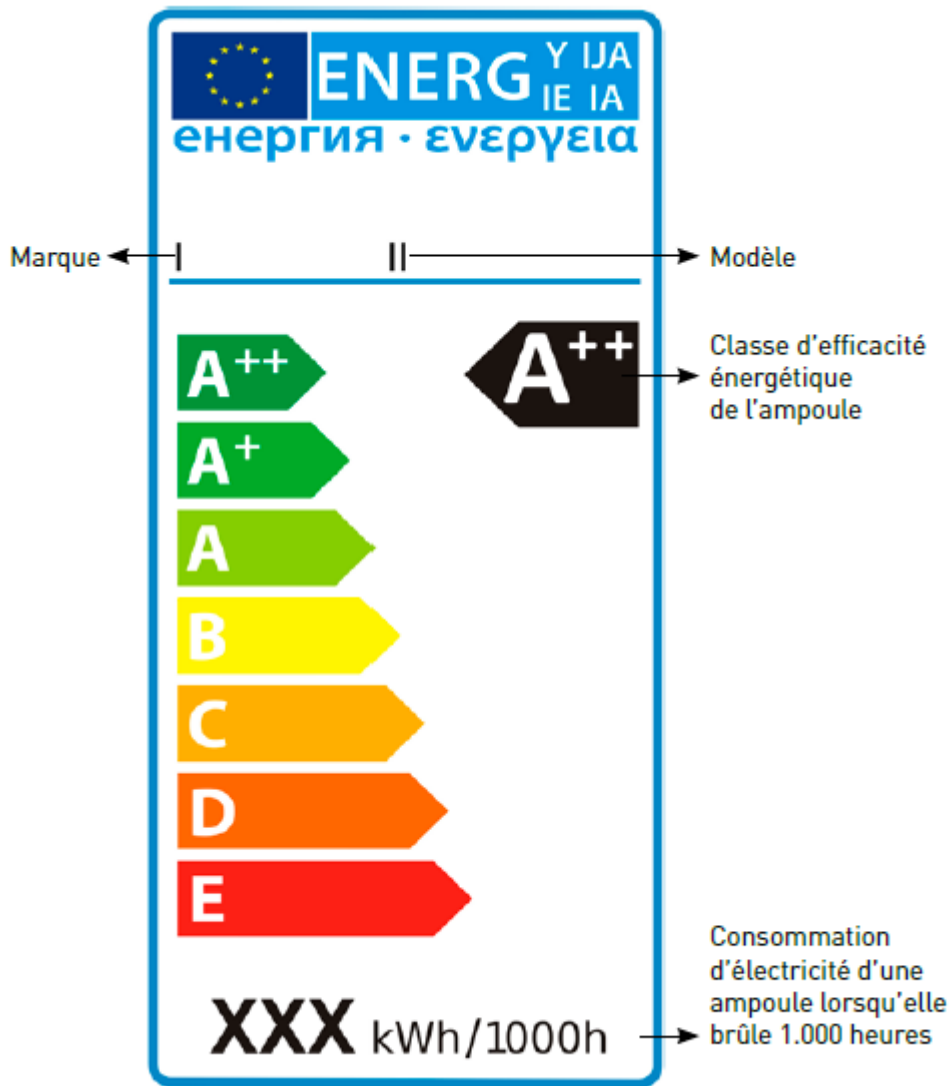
ENERG Y IJA IE IA
енергия · ενεργεια

Marque
I
II
Modèle

A$^{++}$
A$^{+}$
A
B
C
D
E

A$^{++}$

Classe d'efficacité énergétique de l'ampoule

XXX kWh/1000h

Consommation d'électricité d'une ampoule lorsqu'elle brûle 1.000 heures